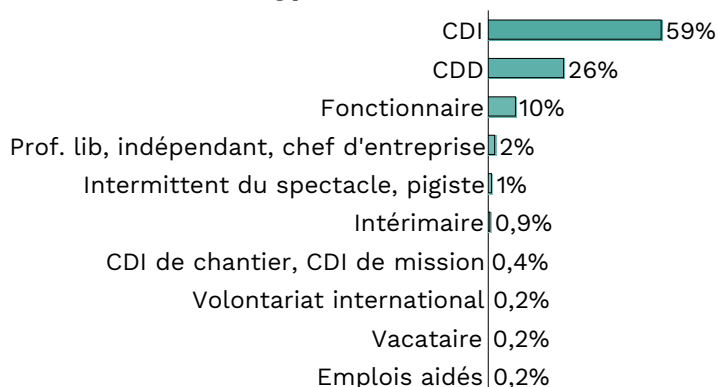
CDI 59%
CDD 26%
Fonctionnaire 10%
Prof. lib, indépendant, chef d'entreprise 2%
Intermittent du spectacle, pigiste 1%
Intérimaire 0,9%
CDI de chantier, CDI de mission 0,4%
Volontariat international 0,2%
Vacataire 0,2%
Emplois aidés 0,2%